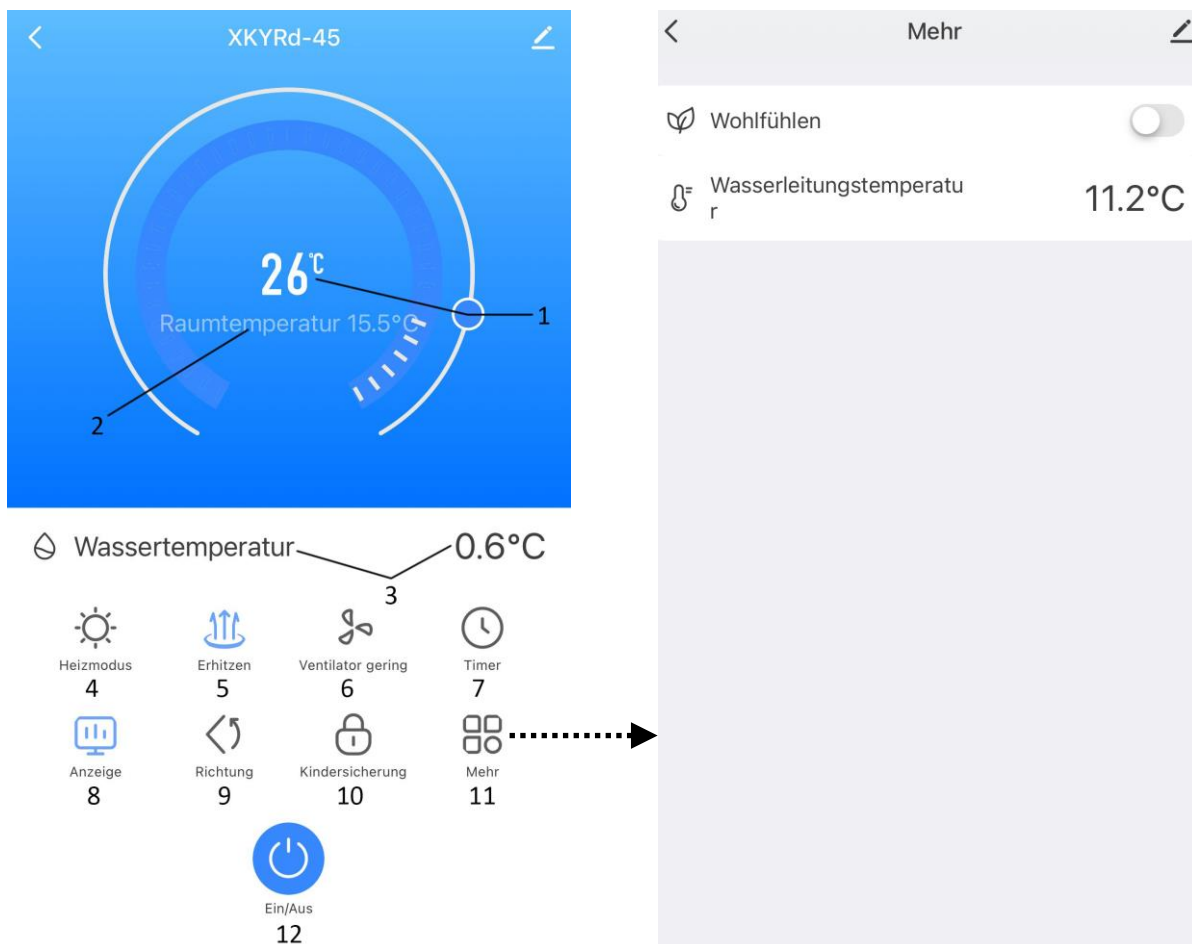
XKYRd-45

26℃

1

Raumtemperatur 15.5°C

2

Wassertemperatur 0.6°C

3

Heizmodus
4

Erhitzen
5

Ventilator gering
6

Timer
7

Anzeige
8

Richtung
9

Kindersicherung
10

Mehr
11

Ein/Aus
12

Mehr

Wohlfühlen

Wasserleitungstemperatur 11.2°C